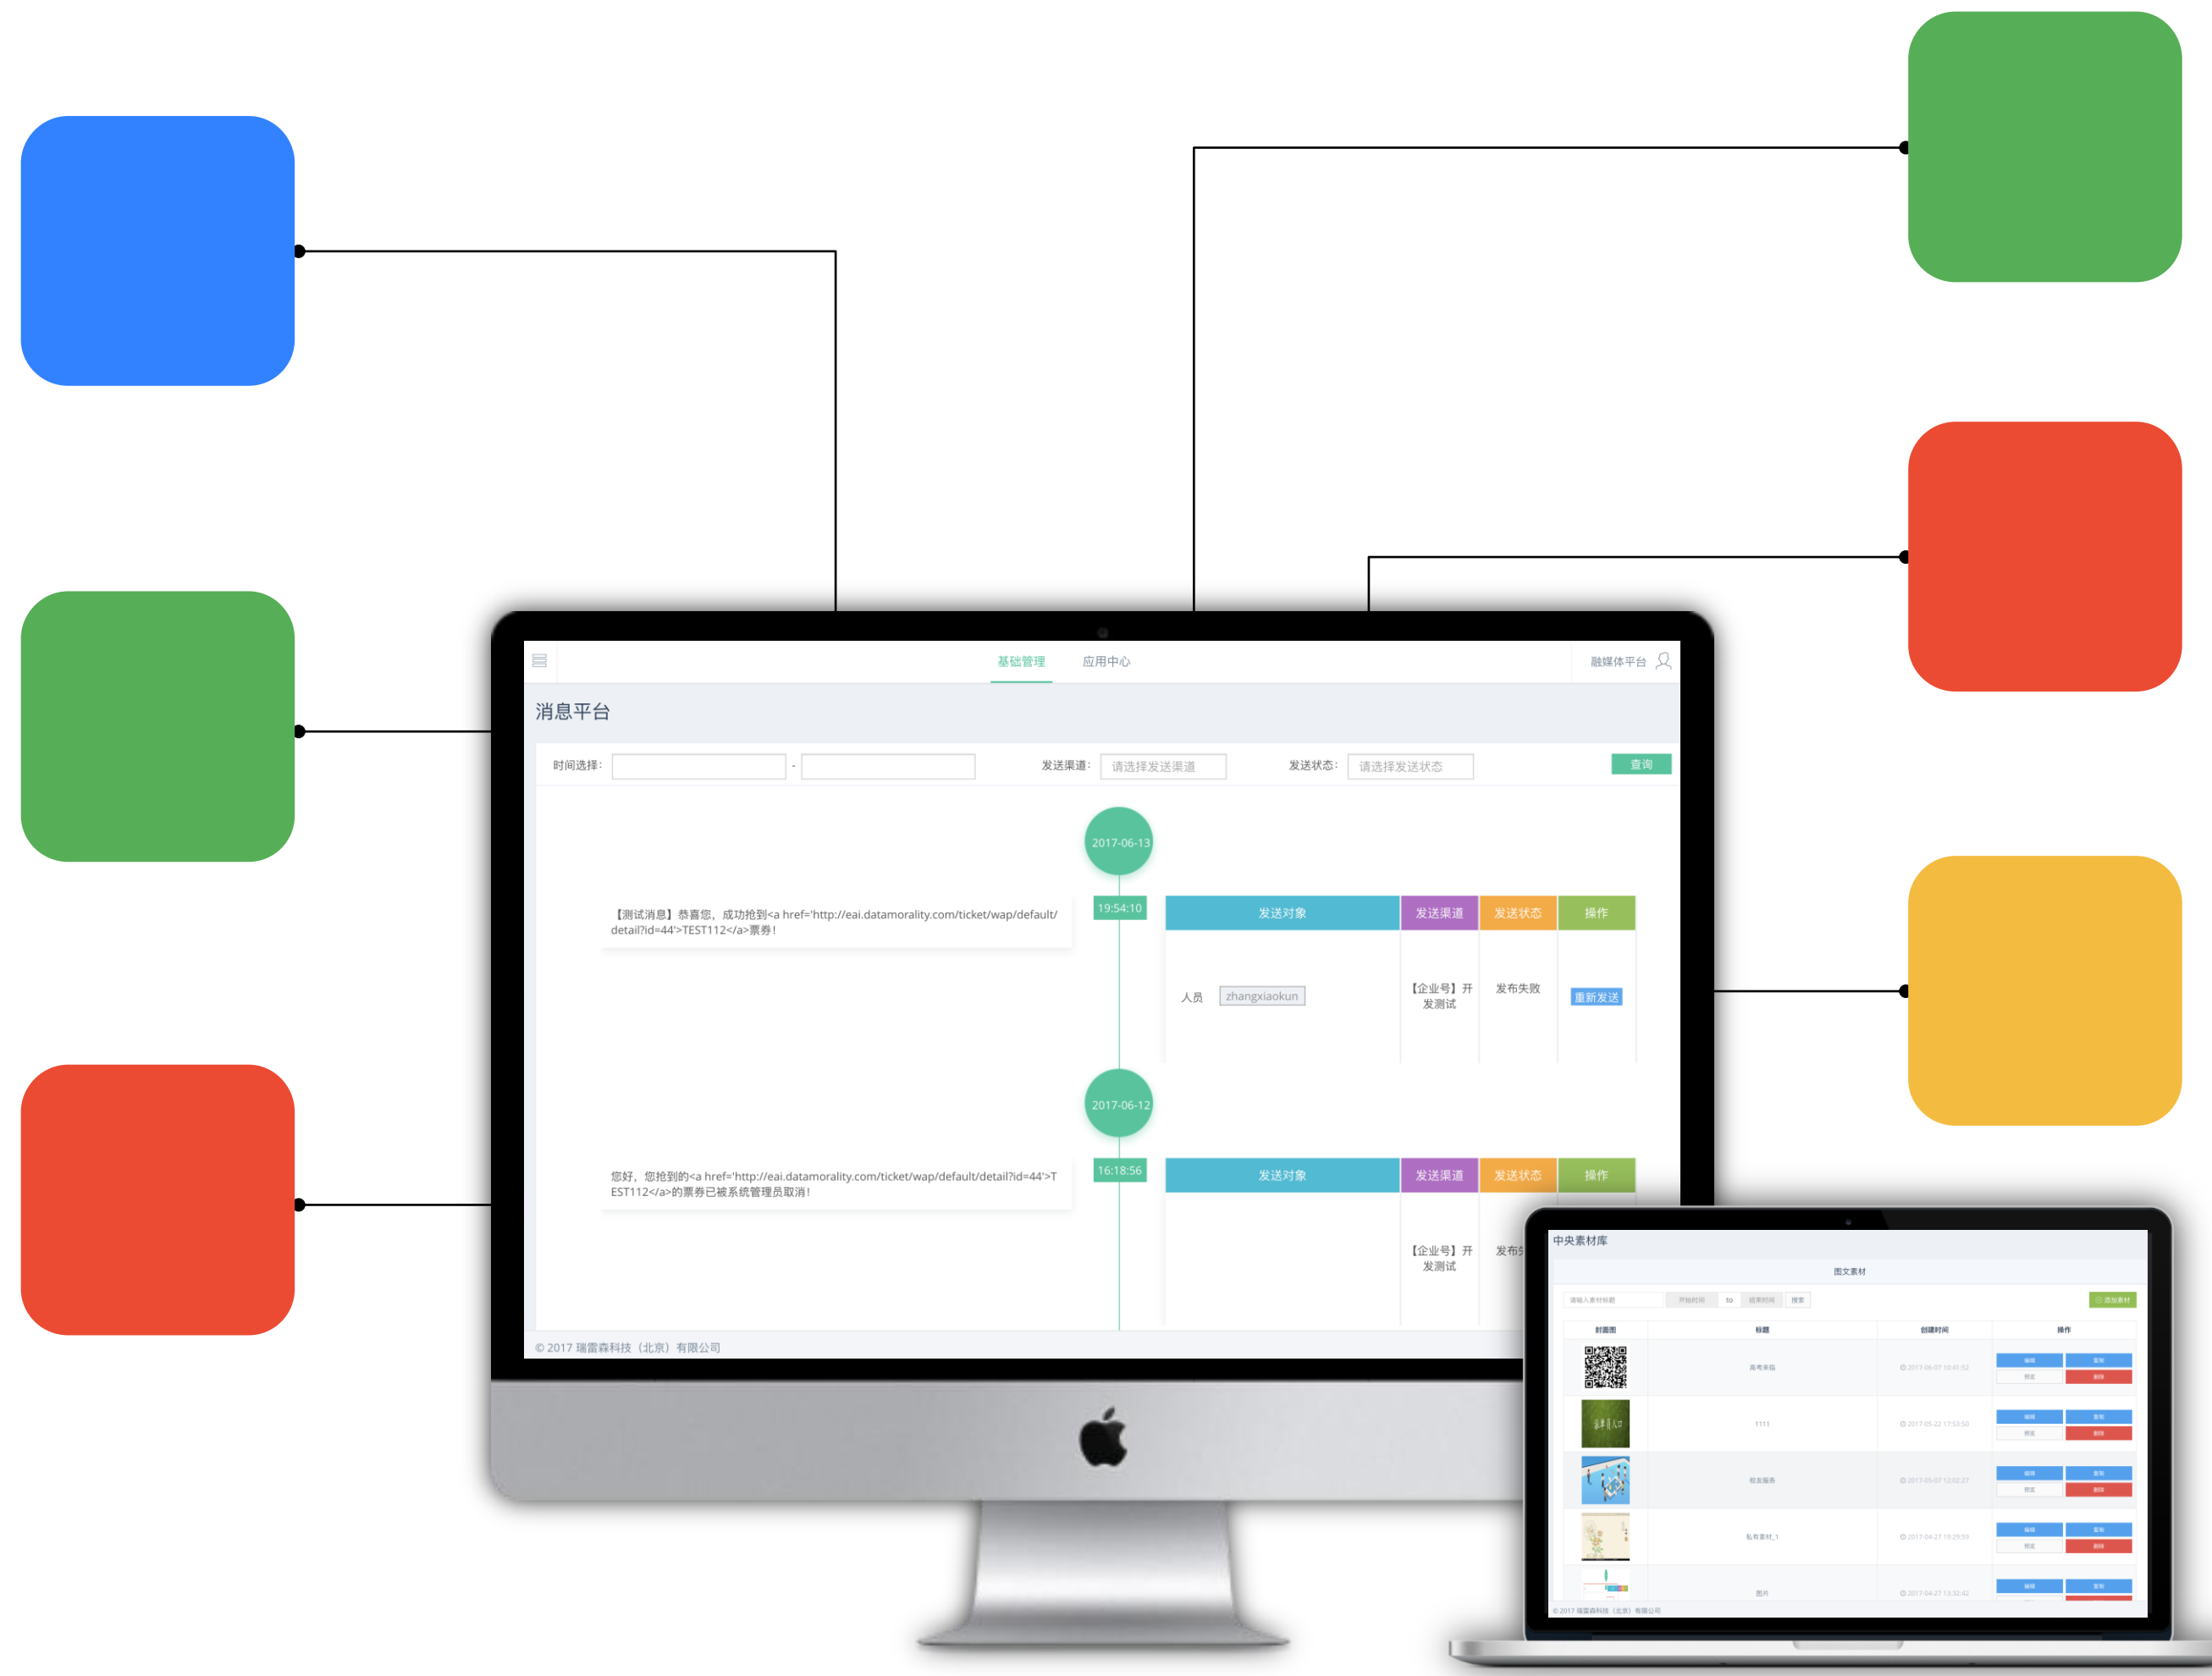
基础管理 应用中心 融媒体平台

消息平台

时间选择： - 发送渠道： 请选择发送渠道 发送状态： 请选择发送状态 查询

2017-06-13

19:54:10

【测试消息】恭喜您，成功抢到<a href='http://eai.datamorality.com/ticket/wap/default/detail?id=44'>TEST112</a>票券！

| 发送对象 | 发送渠道 | 发送状态 | 操作 |
|---|---|---|---|
| 人员 zhangxiaokun | 【企业号】开发测试 | 发布失败 | 重新发送 |

2017-06-12

16:18:56

您好，您抢到的<a href='http://eai.datamorality.com/ticket/wap/default/detail?id=44'>TEST112</a>的票券已被系统管理员取消！

| 发送对象 | 发送渠道 | 发送状态 | 操作 |
|---|---|---|---|
| | 【企业号】开发测试 | 发布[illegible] | |

© 2017 瑞雷森科技（北京）有限公司

中央素材库

图文素材

| 封面图 | 标题 | 创建时间 | 操作 |
|---|---|---|---|
| | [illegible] | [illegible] | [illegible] |
| | 1111 | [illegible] | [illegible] |
| | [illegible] | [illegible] | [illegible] |
| | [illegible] | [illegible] | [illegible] |
| | 图片 | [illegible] | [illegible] |

© 2017 瑞雷森科技（北京）有限公司